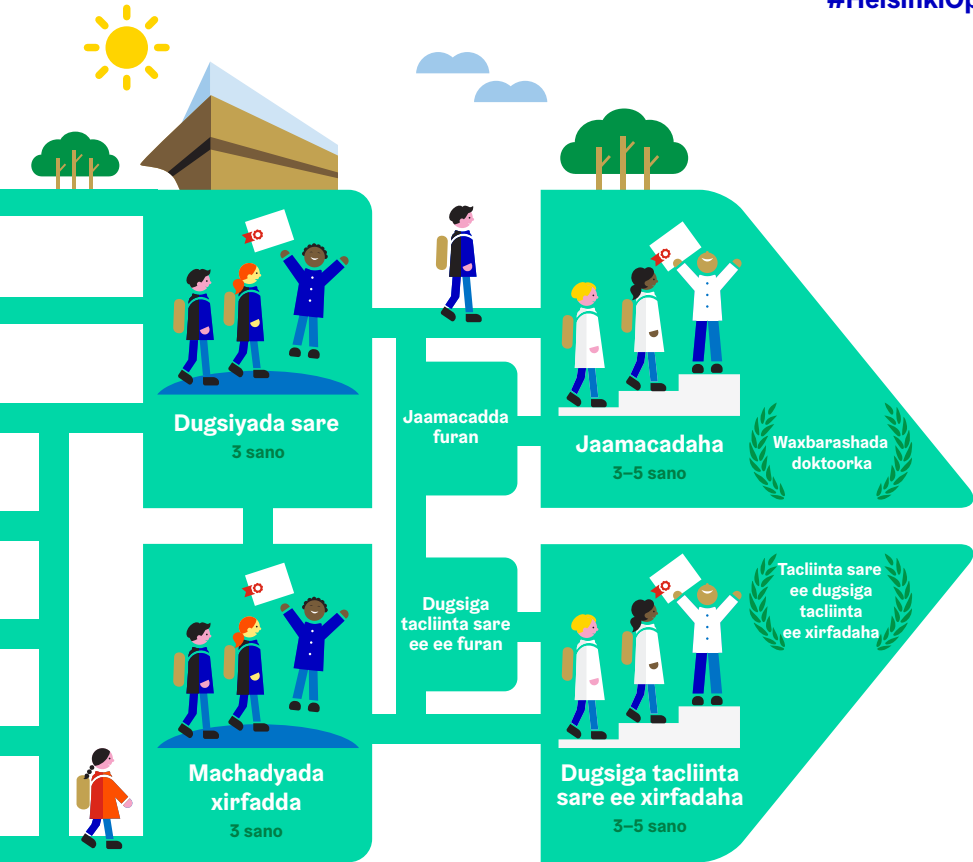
#HelsinkiOp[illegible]

Dugsiyada sare
3 sano

Jaamacadda furan

Jaamacadaha
3–5 sano

Waxbarashada doktoorka

Machadyada xirfadda
3 sano

Dugsiga tacliinta sare ee ee furan

Dugsiga tacliinta sare ee xirfadaha
3–5 sano

Tacliinta sare ee dugsiga tacliinta ee xirfadaha